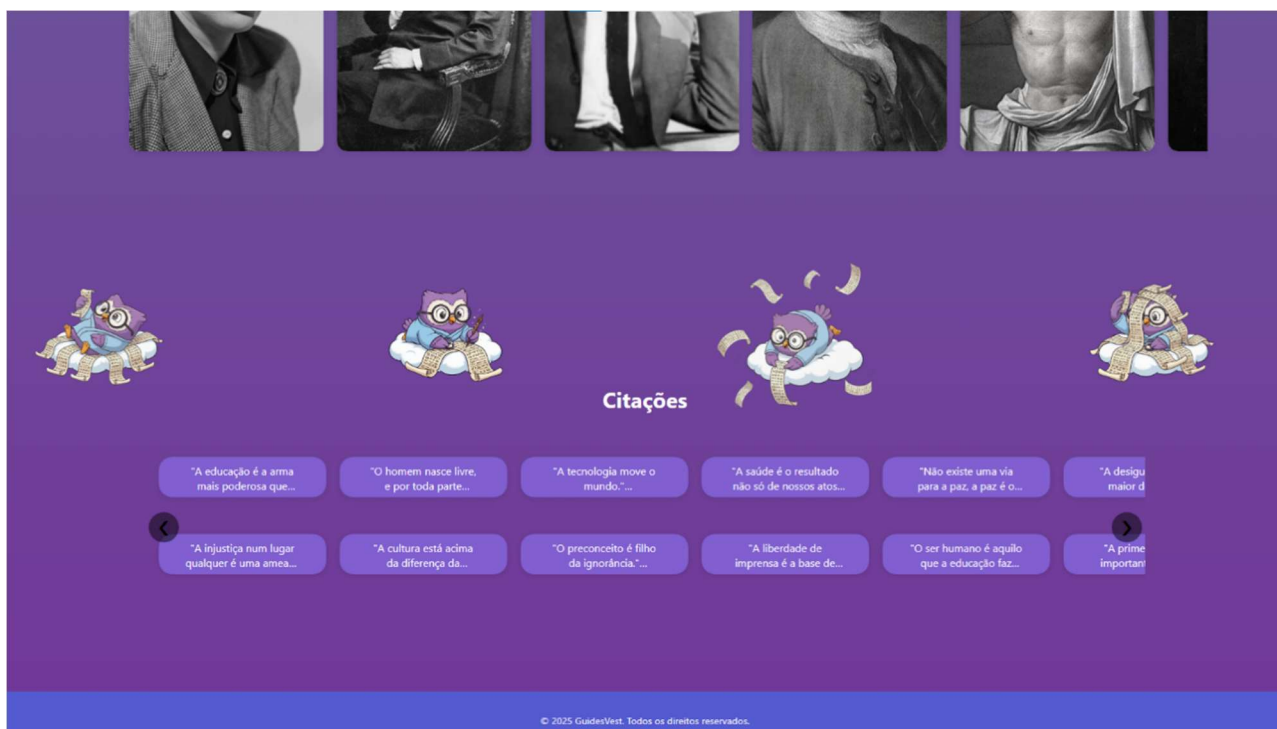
Citações

"A educação é a arma mais poderosa que...

"O homem nasce livre, e por toda parte...

"A tecnologia move o mundo."...

"A saúde é o resultado não só de nossos atos...

"Não existe uma via para a paz, a paz é o...

"A desigu maior d

"A injustiça num lugar qualquer é uma amea...

"A cultura está acima da diferença da...

"O preconceito é filho da ignorância."...

"A liberdade de imprensa é a base de...

"O ser humano é aquilo que a educação faz...

"A prime importan

© 2025 GuidesVest. Todos os direitos reservados.